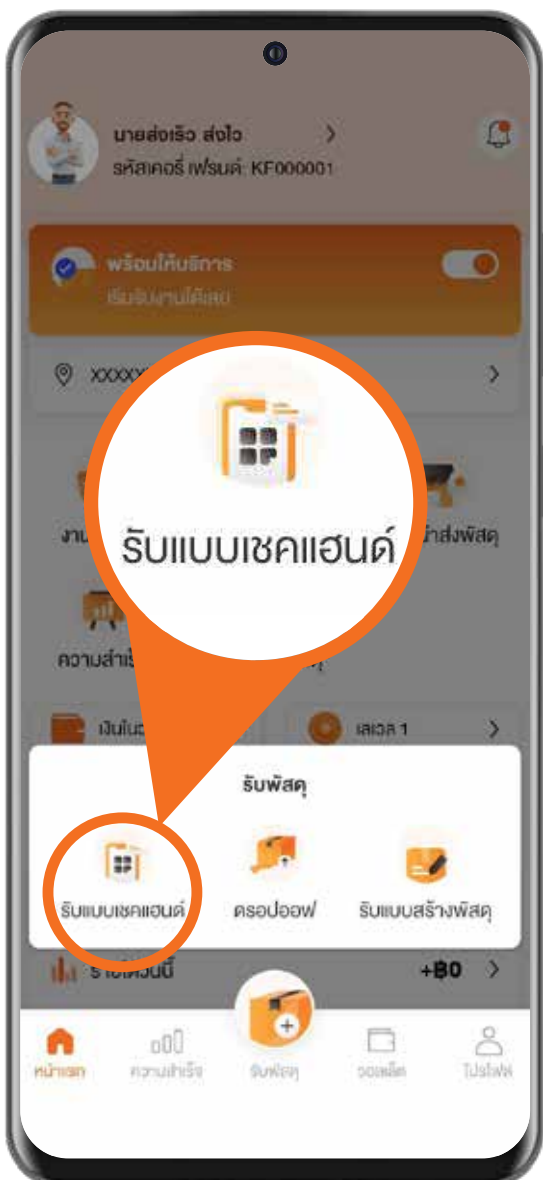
นายส่งเร็ว ส่งไว
รหัสเคอรี่ เฟรนด์: KF000001

พร้อมให้บริการ
เริ่มรับงานได้เลย

XXXX

รับแบบเชคแฮนด์

งาน
นำส่งพัสดุ
ความสำเร็จ

เงินใน
เลเวล 1

รับพัสดุ
รับแบบเชคแฮนด์
ดรอปออฟ
รับแบบสร้างพัสดุ

รายได้วันนี้
+฿0

หน้าแรก
ความสำเร็จ
รับพัสดุ
วอลเล็ต
โปรไฟล์